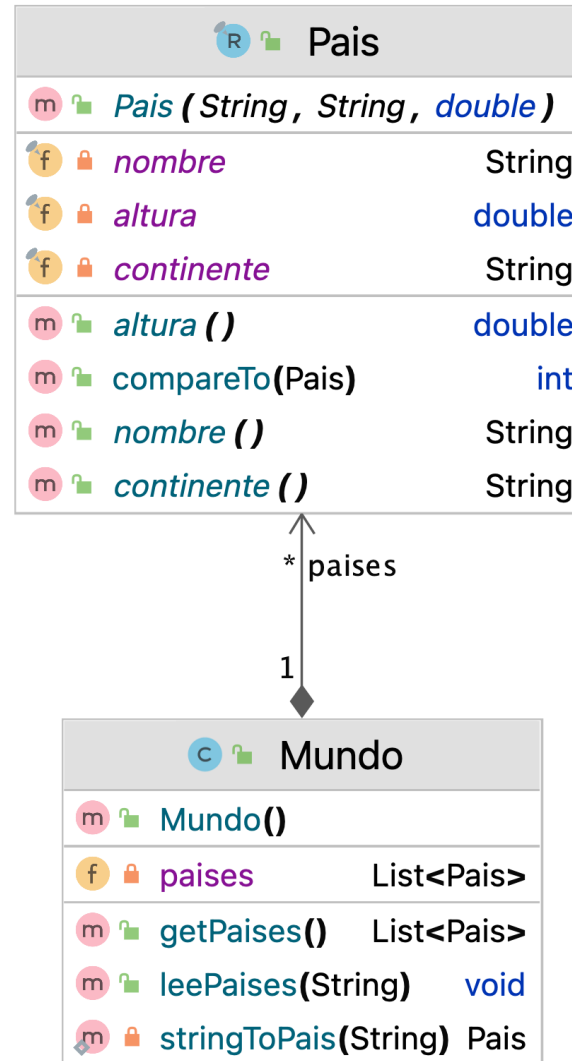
R Pais

m Pais ( String , String , double )

f nombre String
f altura double
f continente String

m altura ( ) double
m compareTo(Pais) int
m nombre ( ) String
m continente ( ) String

* paises

1

C Mundo

m Mundo()

f paises List<Pais>

m getPaises() List<Pais>
m leePaises(String) void
m stringToPais(String) Pais